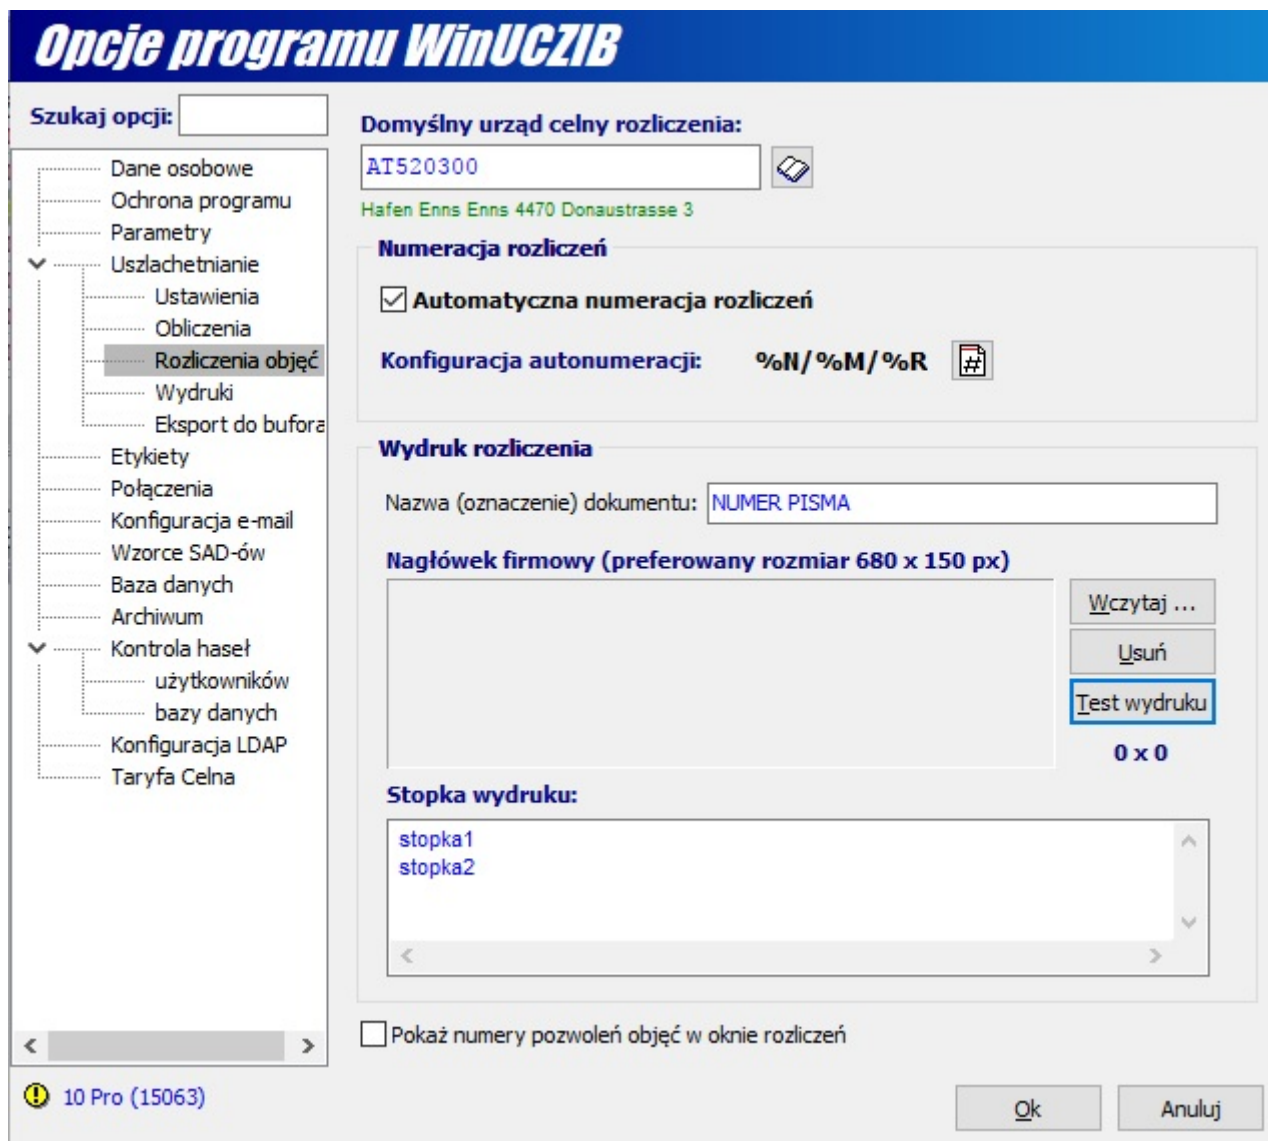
Opcje programu WinUCZIB

Szukaj opcji:

Dane osobowe
Ochrona programu
Parametry
Uszlachetnianie
Ustawienia
Obliczenia
Rozliczenia objęć
Wydruki
Eksport do bufora
Etykiety
Połączenia
Konfiguracja e-mail
Wzorce SAD-ów
Baza danych
Archiwum
Kontrola haseł
użytkowników
bazy danych
Konfiguracja LDAP
Taryfa Celna

10 Pro (15063)

Domyślny urząd celny rozliczenia:
AT520300
Hafen Enns Enns 4470 Donaustrasse 3

Numeracja rozliczeń
Automatyczna numeracja rozliczeń
Konfiguracja autonumeracji: %N/%M/%R

Wydruk rozliczenia
Nazwa (oznaczenie) dokumentu: NUMER PISMA
Nagłówek firmowy (preferowany rozmiar 680 x 150 px)
Wczytaj ...
Usuń
Test wydruku
0 x 0
Stopka wydruku:
stopka1
stopka2

Pokaż numery pozwoleń objęć w oknie rozliczeń

Ok
Anuluj